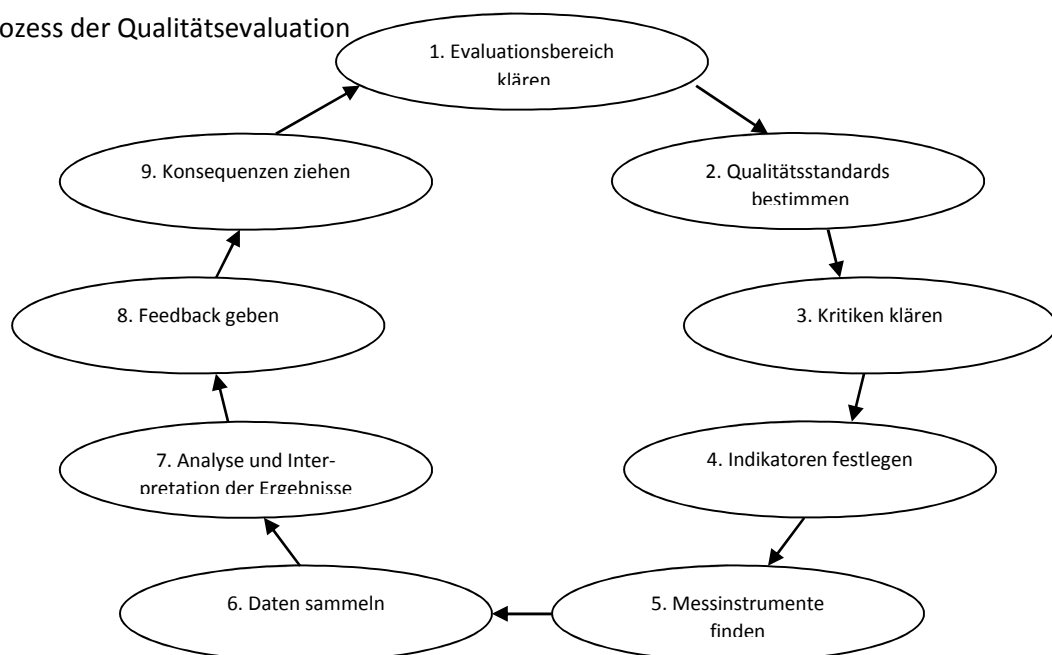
ozess der Qualitätsevaluation

1. Evaluationsbereich klären

2. Qualitätsstandards bestimmen

3. Kritiken klären

4. Indikatoren festlegen

5. Messinstrumente finden

6. Daten sammeln

7. Analyse und Interpretation der Ergebnisse

8. Feedback geben

9. Konsequenzen ziehen